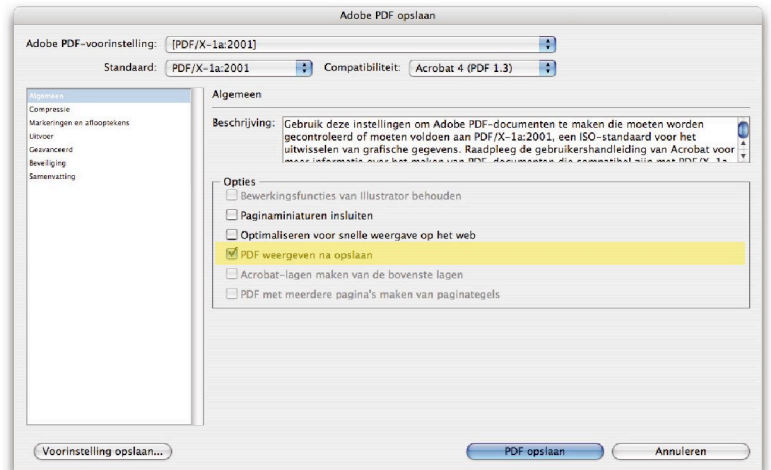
Adobe PDF opslaan

Adobe PDF-voorinstelling: [PDF/X-1a:2001]

Standaard: PDF/X-1a:2001

Compatibiliteit: Acrobat 4 (PDF 1.3)

Algemeen
Compressie
Markeringen en afloopekens
Uitvoer
Geavanceerd
Beveiliging
Samenvatting

Algemeen

Beschrijving: Gebruik deze instellingen om Adobe PDF-documenten te maken die moeten worden gecontroleerd of moeten voldoen aan PDF/X-1a:2001, een ISO-standaard voor het uitwisselen van grafische gegevens. Raadpleeg de gebruikershandleiding van Acrobat voor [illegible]

Opties
Bewerkingsfuncties van Illustrator behouden
Paginaminiaturen insluiten
Optimaliseren voor snelle weergave op het web
PDF weergeven na opslaan
Acrobat-lagen maken van de bovenste lagen
PDF met meerdere pagina's maken van paginategels

Voorinstelling opslaan...

PDF opslaan

Annuleren